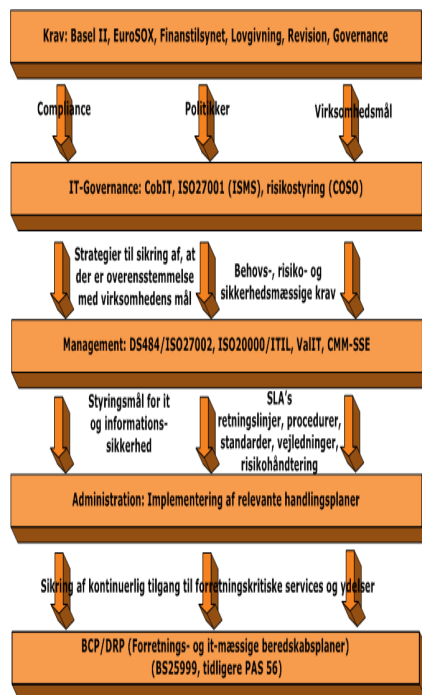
Krav: Basel II, EuroSOX, Finanstilsynet, Lovgivning, Revision, Governance

Compliance

Politikker

Virksomhedsmål

IT-Governance: CobIT, ISO27001 (ISMS), risikostyring (COSO)

Strategier til sikring af, at der er overensstemmelse med virksomhedens mål

Behovs-, risiko- og sikkerhedsmæssige krav

Management: DS484/ISO27002, ISO20000/ITIL, ValIT, CMM-SSE

Styringsmål for it og informations-sikkerhed

SLA's retningslinjer, procedurer, standarder, vejledninger, risikohåndtering

Administration: Implementering af relevante handlingsplaner

Sikring af kontinuerlig tilgang til forretningskritiske services og ydelser

BCP/DRP (Forretnings- og it-mæssige beredskabsplaner) (BS25999, tidligere PAS 56)